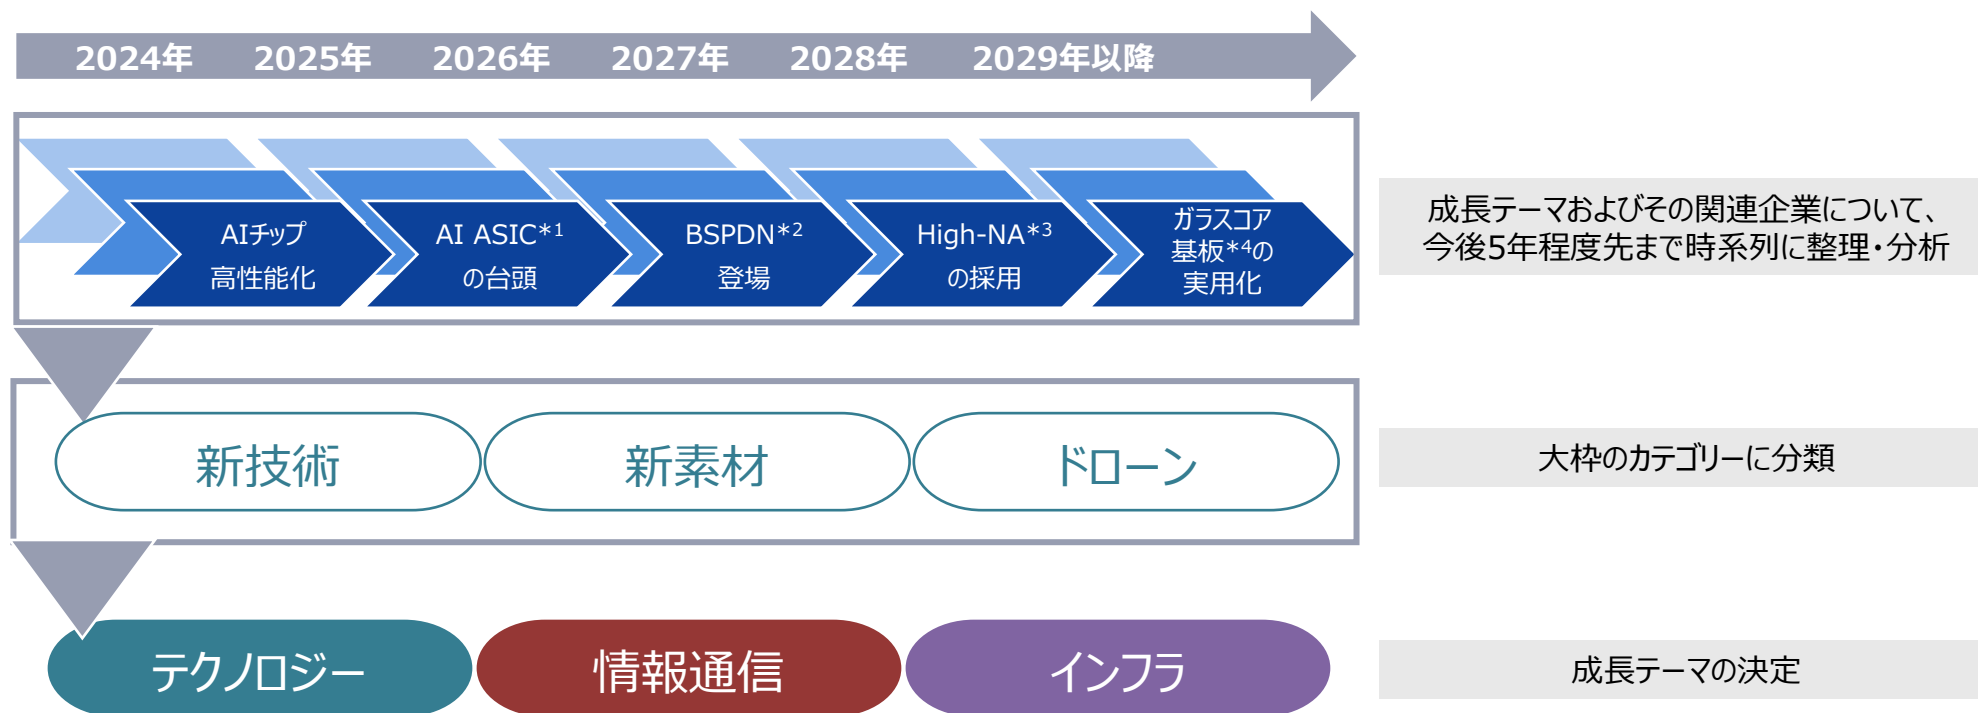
2024年 2025年 2026年 2027年 2028年 2029年以降

AIチップ高性能化

AI ASIC$^{*1}$の台頭

BSPDN$^{*2}$登場

High-NA$^{*3}$の採用

ガラスコア基板$^{*4}$の実用化

成長テーマおよびその関連企業について、今後5年程度先まで時系列に整理・分析

新技術

新素材

ドローン

大枠のカテゴリーに分類

テクノロジー

情報通信

インフラ

成長テーマの決定